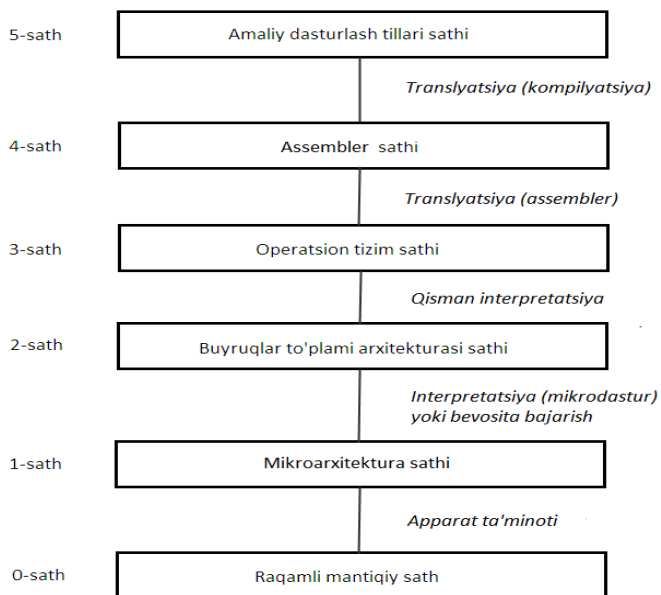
5-sath

Amaliy dasturlash tillari sathi

Translyatsiya (kompilyatsiya)

4-sath

Assembler sathi

Translyatsiya (assembler)

3-sath

Operatsion tizim sathi

Qisman interpretatsiya

2-sath

Buyruqlar to'plami arxitekturasi sathi

Interpretatsiya (mikrodastur) yoki bevosita bajarish

1-sath

Mikroarxitektura sathi

Apparat ta'minoti

0-sath

Raqamli mantiqiy sath